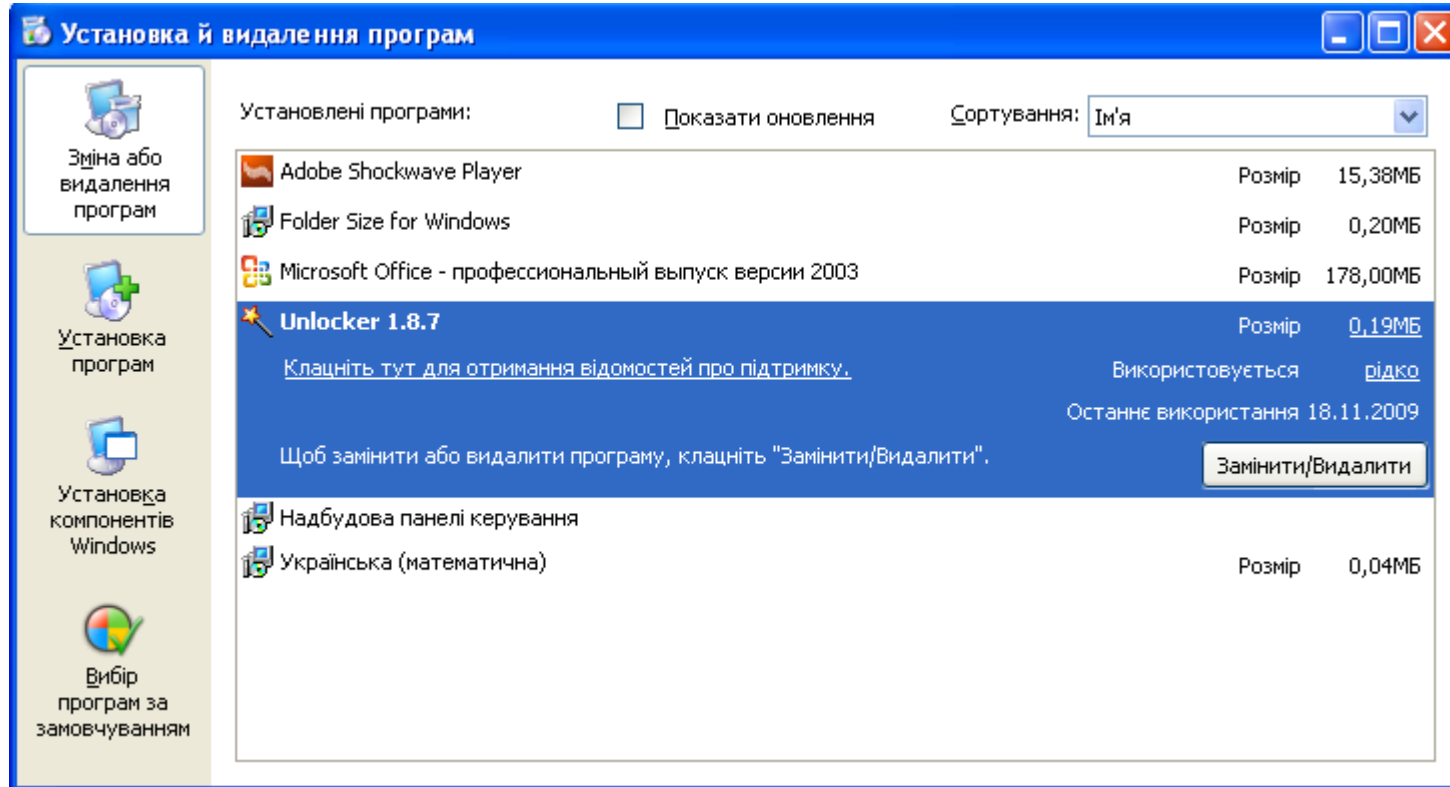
Установка й видалення програм

Зміна або видалення програм

Установка програм

Установка компонентів Windows

Вибір програм за замовчуванням

Установлені програми:

Показати оновлення

Сортування: Ім'я

| | | |
|---|---|---|
| Adobe Shockwave Player | Розмір | 15,38МБ |
| Folder Size for Windows | Розмір | 0,20МБ |
| Microsoft Office - профессиональный выпуск версии 2003 | Розмір | 178,00МБ |
| Unlocker 1.8.7 | Розмір | 0,19МБ |

Клацніть тут для отримання відомостей про підтримку.

Використовується рідко

Останнє використання 18.11.2009

Щоб замінити або видалити програму, клацніть "Замінити/Видалити".

Замінити/Видалити

Надбудова панелі керування

Українська (математична) Розмір 0,04МБ